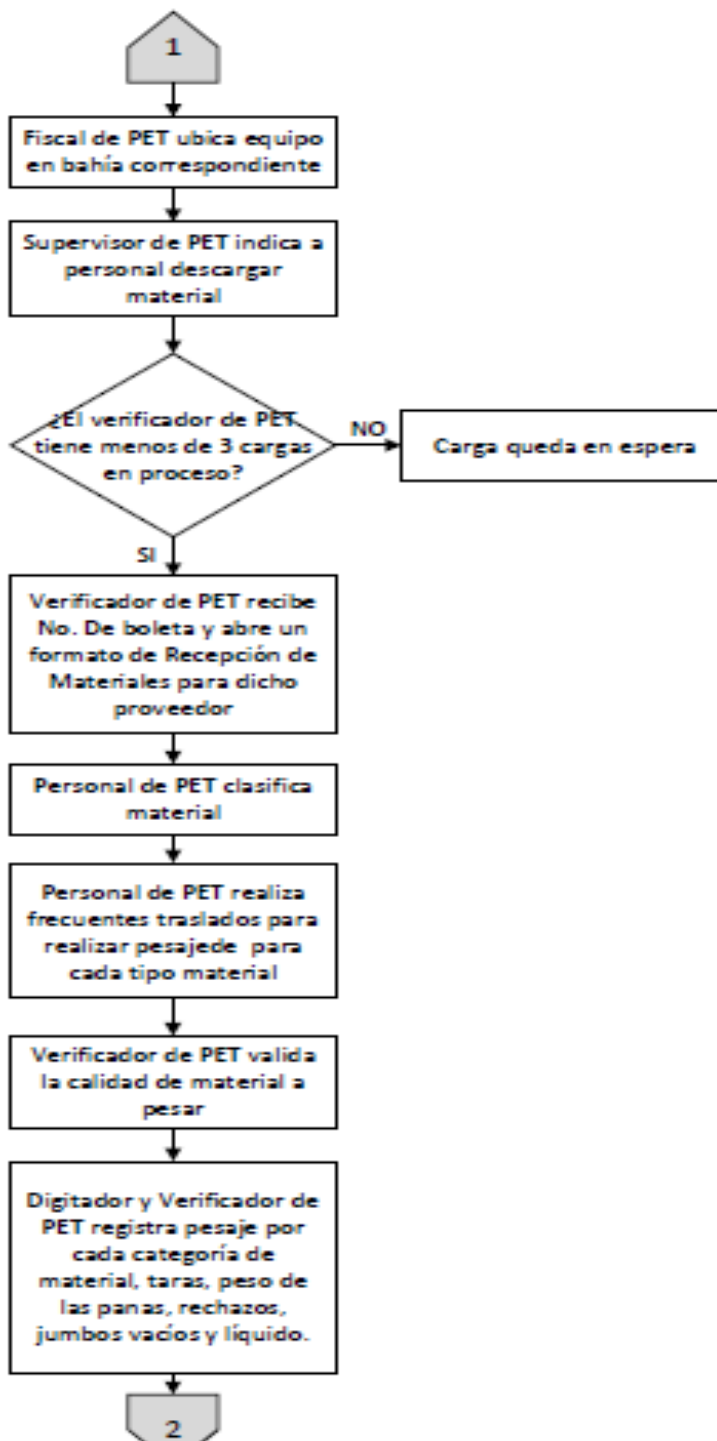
1

Fiscal de PET ubica equipo en bahía correspondiente

Supervisor de PET indica a personal descargar material

¿El verificador de PET tiene menos de 3 cargas en proceso?

NO

Carga queda en espera

SI

Verificador de PET recibe No. De boleta y abre un formato de Recepción de Materiales para dicho proveedor

Personal de PET clasifica material

Personal de PET realiza frecuentes traslados para realizar pesajede para cada tipo material

Verificador de PET valida la calidad de material a pesar

Digitador y Verificador de PET registra pesaje por cada categoría de material, taras, peso de las panas, rechazos, jumbos vacíos y líquido.

2